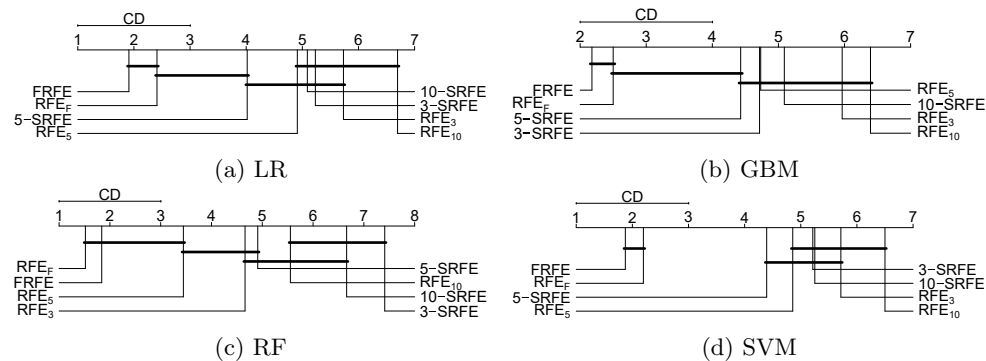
CD
1 2 3 4 5 6 7
FRFE
$RFE_F$
5-SRFE
$RFE_5$
10-SRFE
3-SRFE
$RFE_3$
$RFE_{10}$
(a) LR

CD
2 3 4 5 6 7
FRFE
$RFE_F$
5-SRFE
3-SRFE
$RFE_5$
10-SRFE
$RFE_3$
$RFE_{10}$
(b) GBM

CD
1 2 3 4 5 6 7 8
$RFE_F$
FRFE
$RFE_5$
$RFE_3$
5-SRFE
$RFE_{10}$
10-SRFE
3-SRFE
(c) RF

CD
1 2 3 4 5 6 7
FRFE
$RFE_F$
5-SRFE
$RFE_5$
3-SRFE
10-SRFE
$RFE_3$
$RFE_{10}$
(d) SVM